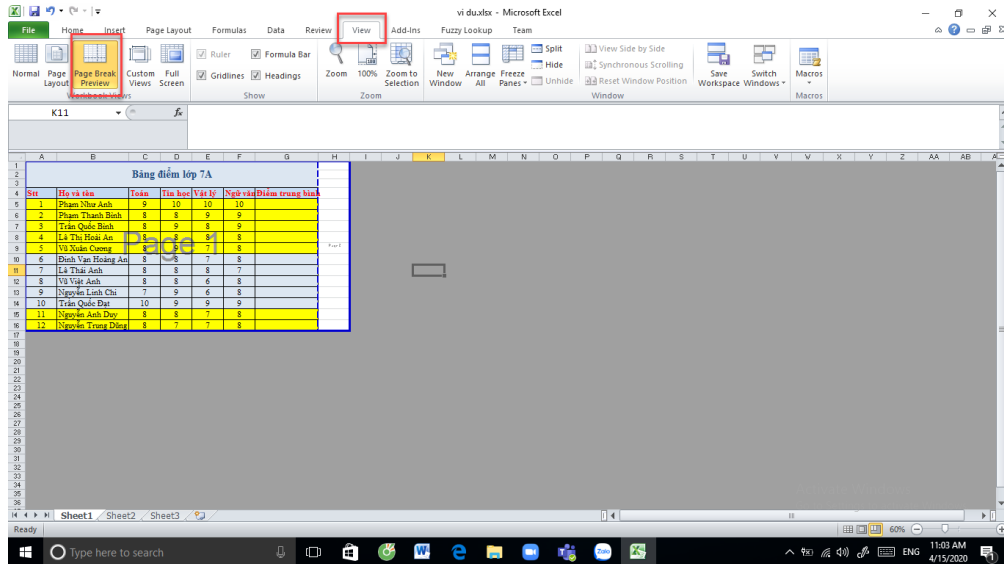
vi du.xlsx - Microsoft Excel

File | Home | Insert | Page Layout | Formulas | Data | Review | View | Add-Ins | Fuzzy Lookup | Team

Normal | Page Layout | Page Break Preview | Custom Views | Full Screen
Workbook Views
Ruler | Formula Bar | Gridlines | Headings
Show
Zoom | 100% | Zoom to Selection
Zoom
New Window | Arrange All | Freeze Panes | Split | Hide | Unhide | View Side by Side | Synchronous Scrolling | Reset Window Position | Save Workspace | Switch Windows
Window
Macros
Macros

K11 | $f_x$

| | A | B | C | D | E | F | G |
|---|---|---|---|---|---|---|---|
| 2 | Bảng điểm lớp 7A | | | | | | |
| 4 | Stt | Họ và tên | Toán | Tin học | Vật lý | Ngữ văn | Điểm trung bình |
| 5 | 1 | Phạm Như Anh | 9 | 10 | 10 | 10 | |
| 6 | 2 | Phạm Thanh Bình | 8 | 8 | 9 | 9 | |
| 7 | 3 | Trần Quốc Bình | 8 | 9 | 8 | 9 | |
| 8 | 4 | Lê Thị Hoài An | 8 | 8 | 8 | 8 | |
| 9 | 5 | Vũ Xuân Cương | 8 | 9 | 7 | 8 | |
| 10 | 6 | Đinh Vạn Hoàng An | 8 | 8 | 7 | 8 | |
| 11 | 7 | Lê Thái Anh | 8 | 8 | 8 | 7 | |
| 12 | 8 | Vũ Việt Anh | 8 | 8 | 6 | 8 | |
| 13 | 9 | Nguyễn Linh Chi | 7 | 9 | 6 | 8 | |
| 14 | 10 | Trần Quốc Đạt | 10 | 9 | 9 | 9 | |
| 15 | 11 | Nguyễn Anh Duy | 8 | 8 | 7 | 8 | |
| 16 | 12 | Nguyễn Trung Dũng | 8 | 7 | 7 | 8 | |

Page 1

Sheet1 | Sheet2 | Sheet3
Ready
60%

Type here to search
ENG
11:03 AM
4/15/2020